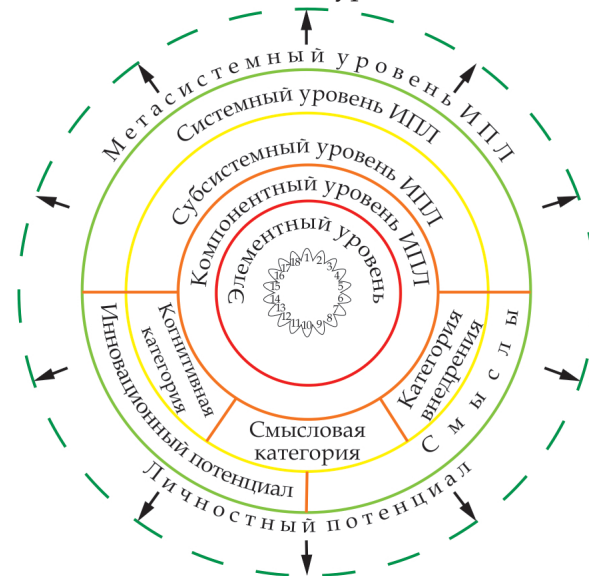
Метасистемный уровень ИПЛ
Системный уровень ИПЛ
Субсистемный уровень ИПЛ
Компонентный уровень ИПЛ
Элементный уровень
1 2 3 4 5 6 7 8 9 10 11 12 13 14 15 16 17 18
Когнитивная категория
Смысловая категория
Категория внедрения
Инновационный потенциал
Смыслы
Личностный потенциал